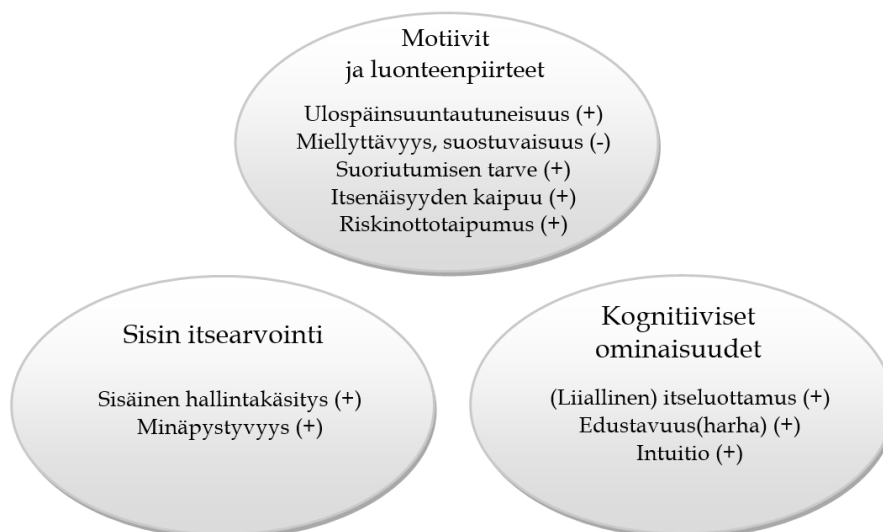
Motiivit
ja luonteenpiirteet

Ulospäinsuuntautuneisuus (+)
Miellyttävyys, suostuvaisuus (-)
Suoriutumisen tarve (+)
Itsenäisyyden kaipuu (+)
Riskinottotaipumus (+)

Sisin itsearvointi

Sisäinen hallintakäsitys (+)
Minäpystyvyys (+)

Kognitiiviset
ominaisuudet

(Liiallinen) itseluottamus (+)
Edustavuus(harha) (+)
Intuitio (+)